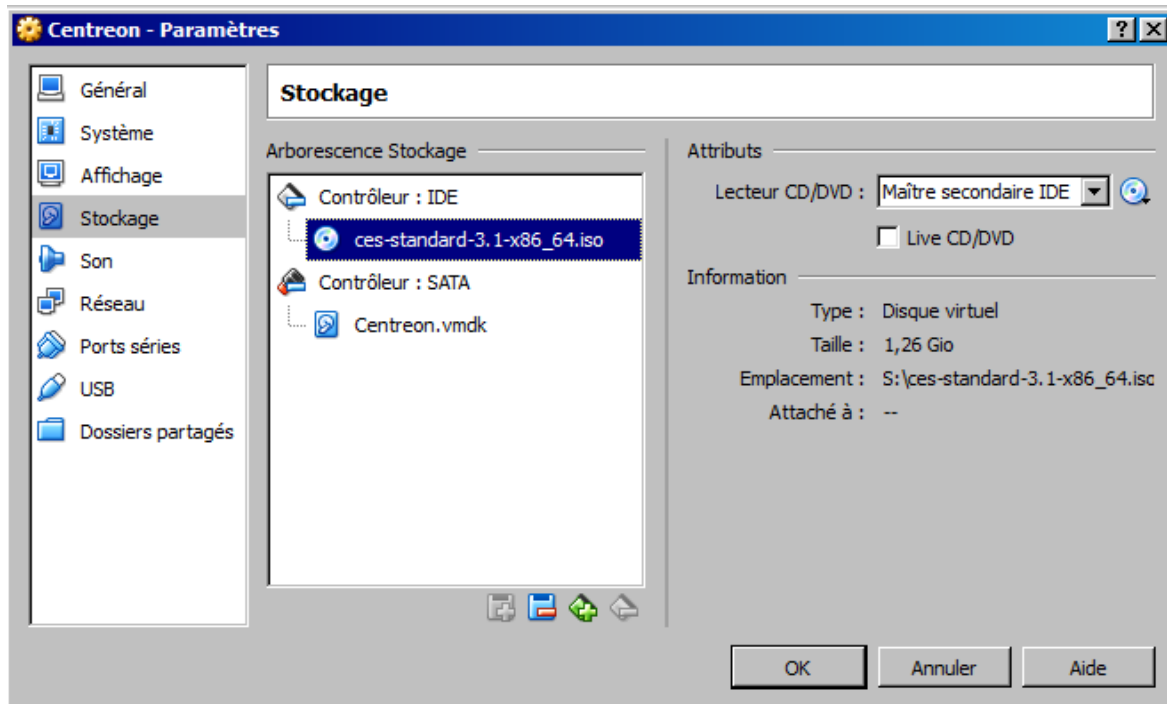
Centreon - Paramètres

?
X

Général
Système
Affichage
Stockage
Son
Réseau
Ports séries
USB
Dossiers partagés

Stockage

Arborescence Stockage

Contrôleur : IDE
ces-standard-3.1-x86_64.iso
Contrôleur : SATA
Centreon.vmdk

Attributs

Lecteur CD/DVD : Maître secondaire IDE

Live CD/DVD

Information

Type : Disque virtuel
Taille : 1,26 Gio
Emplacement : S:\ces-standard-3.1-x86_64.isc
Attaché à : --

OK
Annuler
Aide